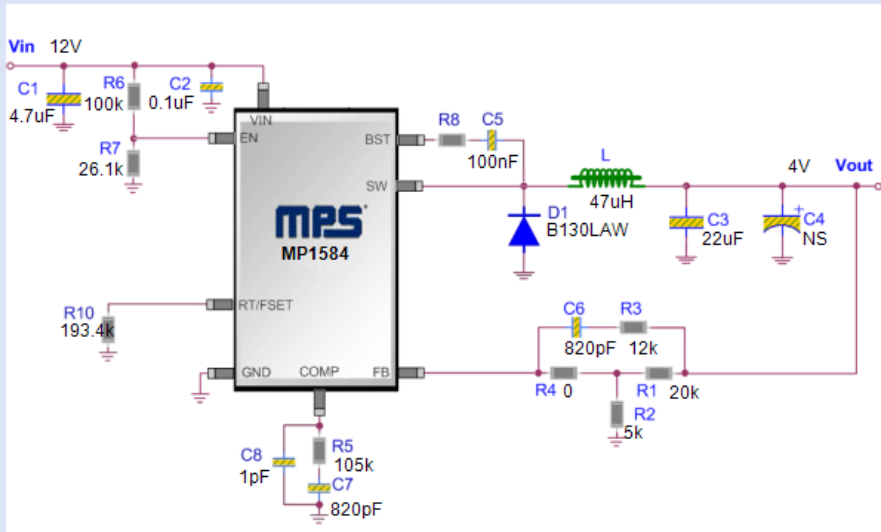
Vin 12V

C1 4.7uF

R6 100k

C2 0.1uF

R7 26.1k

VIN

EN

BST

SW

MPS

MP1584

RT/FSET

GND

COMP

FB

R8

C5 100nF

L 47uH

D1 B130LAW

C3 22uF

4V

Vout

+

C4 NS

R10 193.4k

C6 820pF

R3 12k

R4 0

R1 20k

R2 5k

C8 1pF

R5 105k

C7 820pF